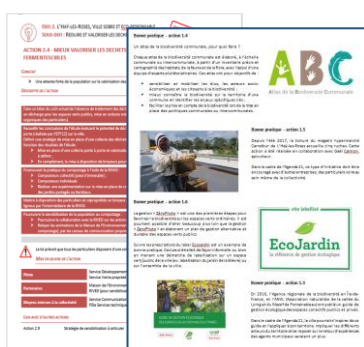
ACTION 2.4 - MIEUX VALORISER LES DÉCHETS FERMENTESCIBLES

Bonne pratique - action 1.4

Un atlas de la biodiversité communale, pour quoi faire ?

Atlas de la Biodiversité Communale

Bonne pratique - action 1.5

Bonne pratique - action 1.6

Bonne pratique - action 1.6

EcoJardin

la référence de gestion écologique

Pilote
Partenaires
Moyens externes à la collectivité
Calendrier

Action 2.4
Stratégie de valorisation à articuler